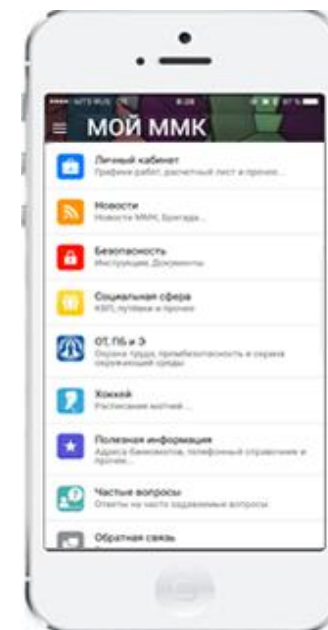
МТС RUS 8:28 87 %

МОЙ ММК

Личный кабинет
Графики работ, расчетный лист и прочее...

Новости
Новости ММК, Бригада...

Безопасность
Инструкции, Документы

Социальная сфера
КЗП, путевки и прочее

ОТ, ПБ и Э
Охрана труда, промбезопасность и охрана окружающей среды

Хоккей
Расписание матчей...

Полезная информация
Адреса банкоматов, телефонный справочник и прочее...

Частые вопросы
Ответы на часто задаваемые вопросы

Обратная связь